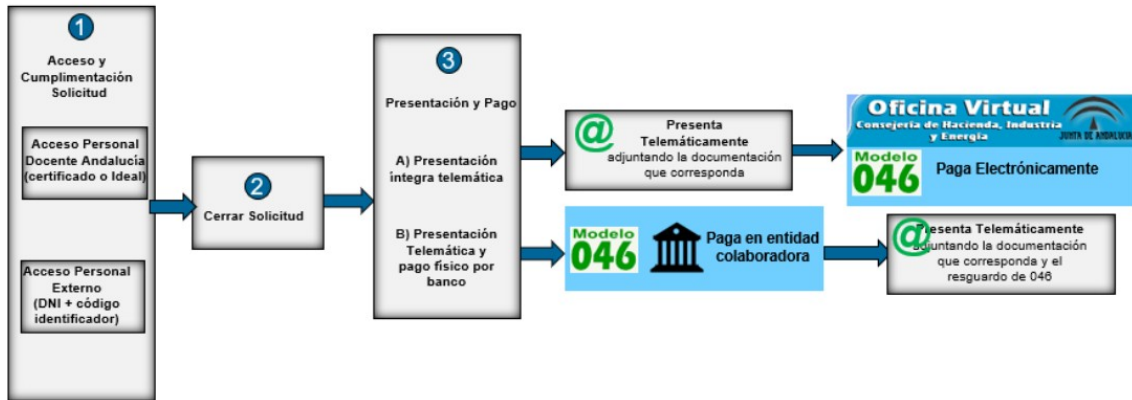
1

Acceso y Cumplimentación Solicitud

Acceso Personal Docente Andalucía (certificado o Ideal)

Acceso Personal Externo (DNI + código identificador)

2

Cerrar Solicitud

3

Presentación y Pago

A) Presentación integra telemática

B) Presentación Telemática y pago físico por banco

@ Presenta Telemáticamente adjuntando la documentación que corresponda

Oficina Virtual
Consejería de Hacienda, Industria y Energía
JUNTA DE ANDALUCIA

Modelo 046

Paga Electrónicamente

Modelo 046

Paga en entidad colaboradora

@ Presenta Telemáticamente adjuntando la documentación que corresponda y el resguardo de 046